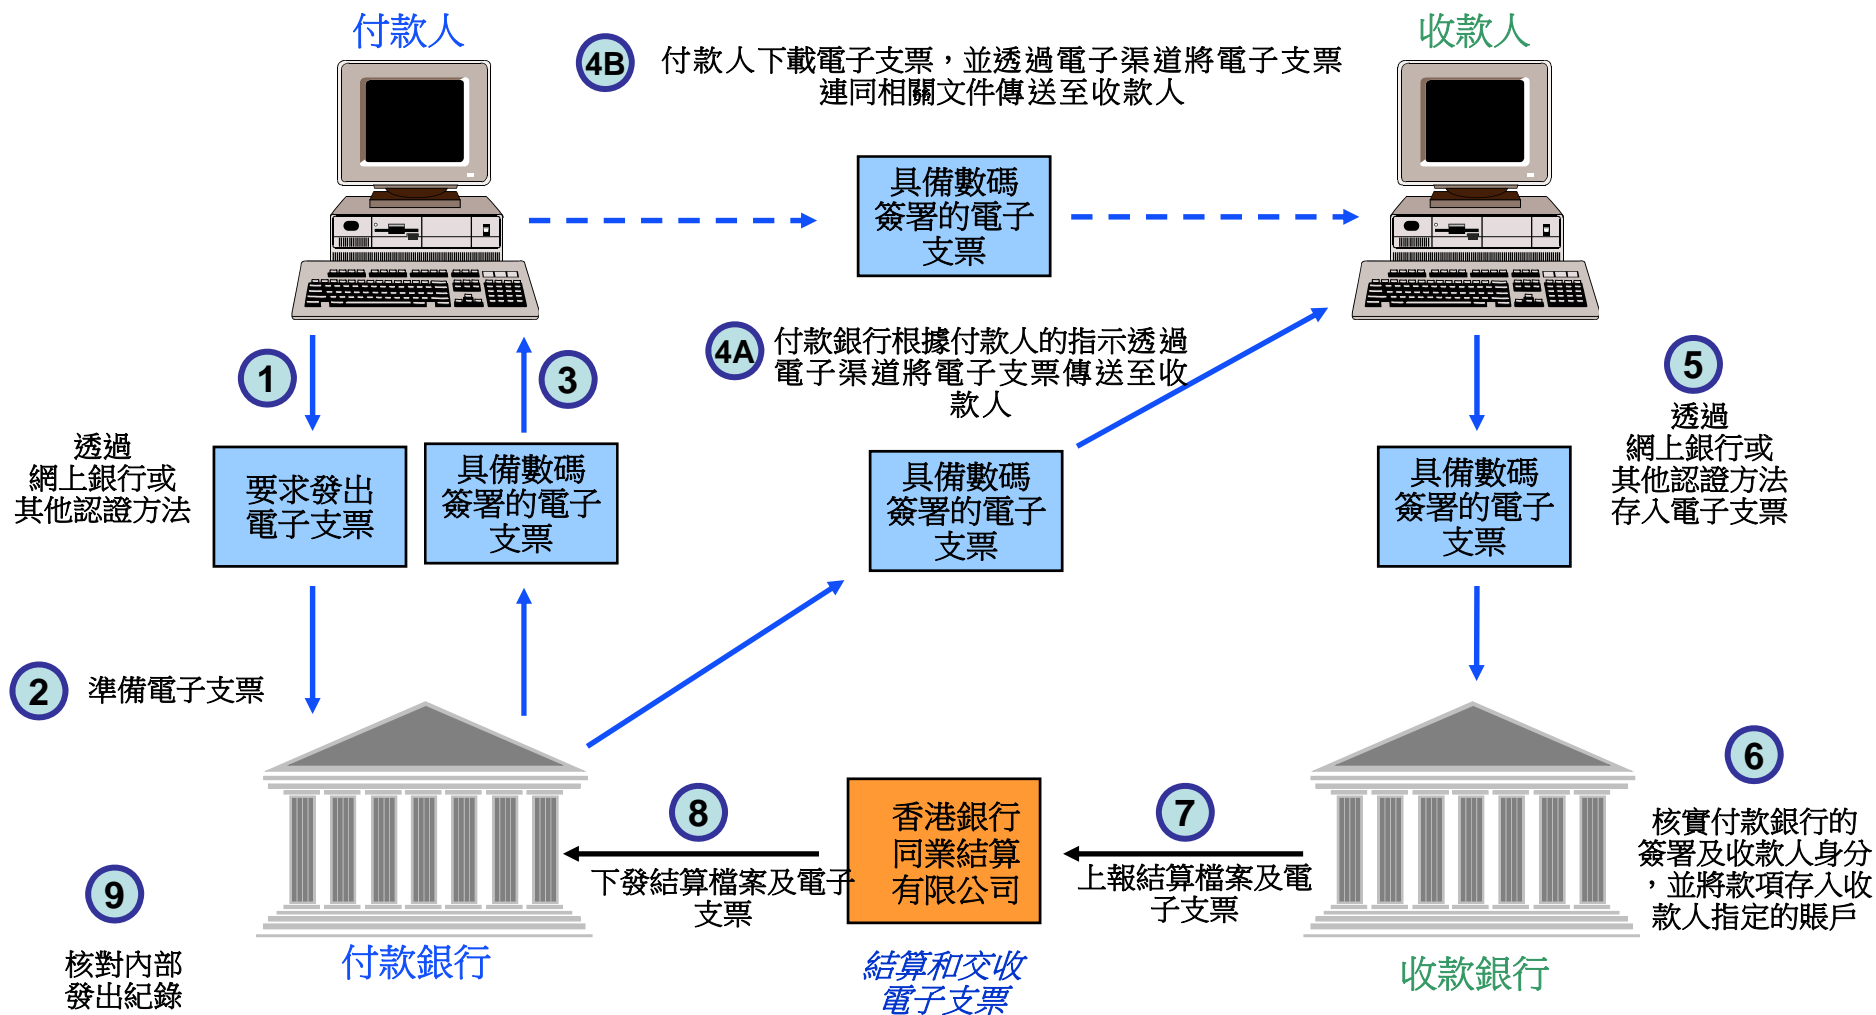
付款人

4B 付款人下載電子支票，並透過電子渠道將電子支票連同相關文件傳送至收款人

收款人

具備數碼簽署的電子支票

1

3

4A 付款銀行根據付款人的指示透過電子渠道將電子支票傳送至收款人

5

透過網上銀行或其他認證方法

要求發出電子支票

具備數碼簽署的電子支票

具備數碼簽署的電子支票

具備數碼簽署的電子支票

透過網上銀行或其他認證方法存入電子支票

2 準備電子支票

6

核實付款銀行的簽署及收款人身分，並將款項存入收款人指定的賬戶

8

香港銀行同業結算有限公司

7

下發結算檔案及電子支票

上報結算檔案及電子支票

9

核對內部發出紀錄

付款銀行

結算和交收電子支票

收款銀行